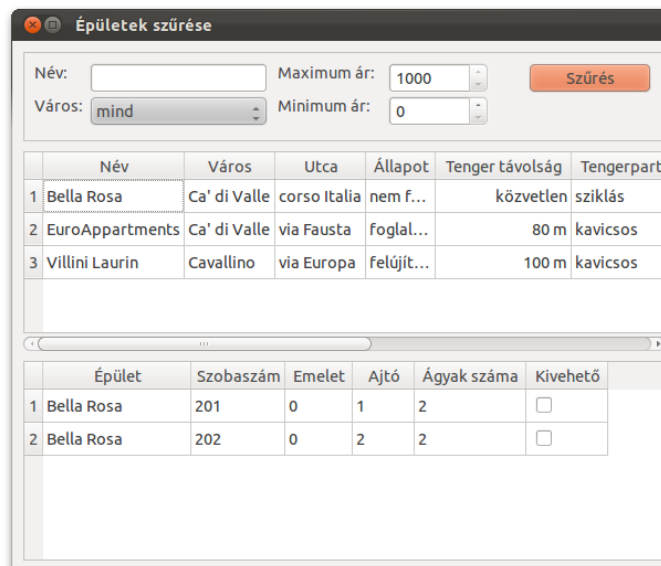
Épületek szűrése

Név:
Város: mind
Maximum ár: 1000
Minimum ár: 0
Szűrés

| | Név | Város | Utca | Állapot | Tenger távolság | Tengerpart |
|---|---|---|---|---|---|---|
| 1 | Bella Rosa | Ca' di Valle | corso Italia | nem f... | közvetlen | sziklás |
| 2 | EuroAppartments | Ca' di Valle | via Fausta | foglal... | 80 m | kavicsos |
| 3 | Villini Laurin | Cavallino | via Europa | felújít... | 100 m | kavicsos |

| | Épület | Szobaszám | Emelet | Ajtó | Ágyak száma | Kivehető |
|---|---|---|---|---|---|---|
| 1 | Bella Rosa | 201 | 0 | 1 | 2 | |
| 2 | Bella Rosa | 202 | 0 | 2 | 2 | |